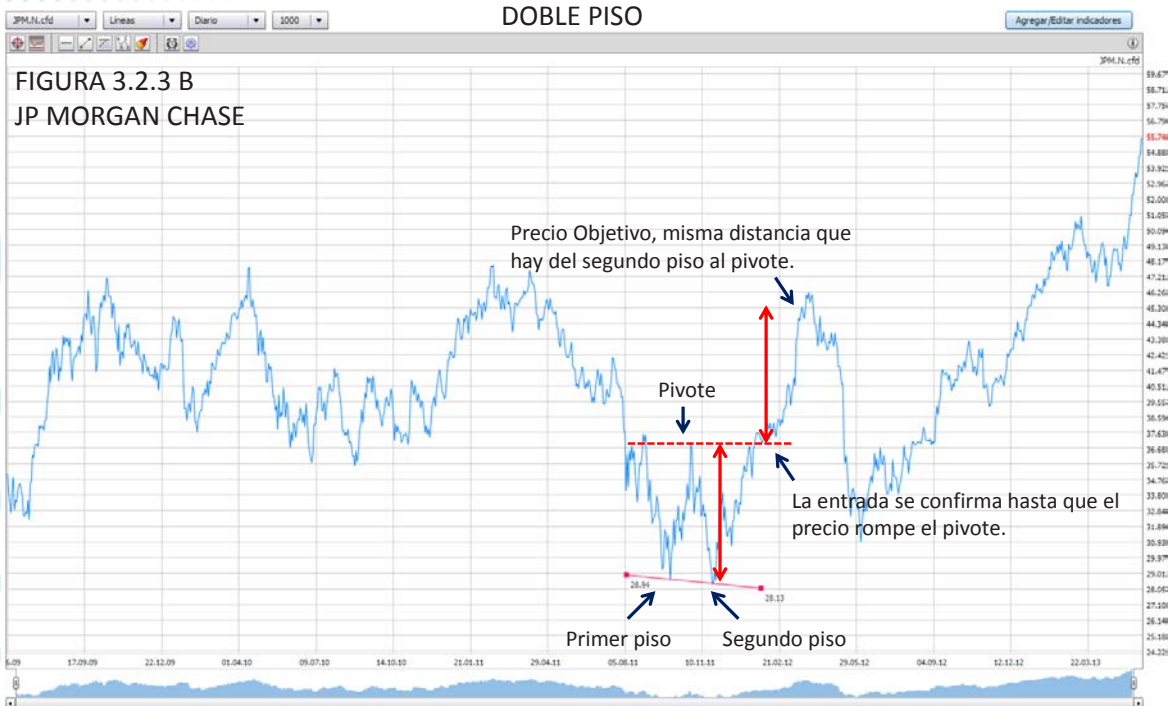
JPM.N.cfd | Lineas | Diario | 1000

DOBLE PISO

Agregar/Editar indicadores

JPM.N.cfd

FIGURA 3.2.3 B
JP MORGAN CHASE

Precio Objetivo, misma distancia que hay del segundo piso al pivote.

Pivote

La entrada se confirma hasta que el precio rompe el pivote.

28.94

28.13

Primer piso

Segundo piso

59.67
58.71
57.75
56.79
55.74
54.88
53.92
52.96
52.00
51.05
50.09
49.13
48.17
47.21
46.26
45.30
44.34
43.38
42.42
41.47
40.51
39.55
38.59
37.63
36.68
35.72
34.76
33.80
32.84
31.89
30.93
29.97
29.01
28.05
27.10
26.14
25.18
24.22

6.09
17.09.09
22.12.09
01.04.10
09.07.10
14.10.10
21.01.11
29.04.11
05.08.11
10.11.11
21.02.12
29.05.12
04.09.12
12.12.12
22.03.13